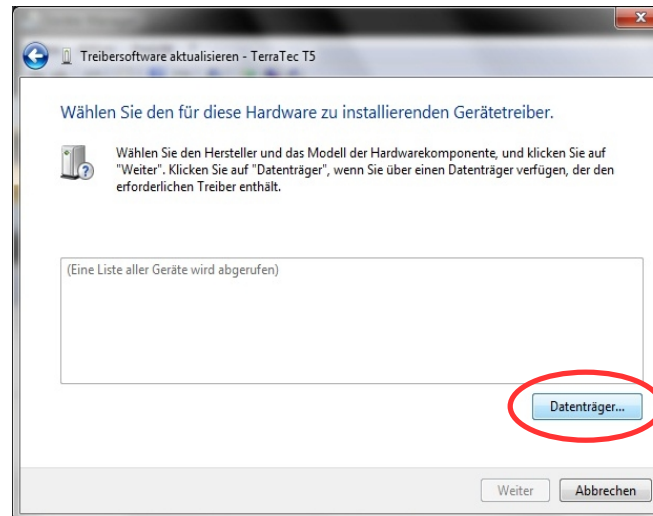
Treibersoftware aktualisieren - TerraTec T5

Wählen Sie den für diese Hardware zu installierenden Gerätetreiber.

Wählen Sie den Hersteller und das Modell der Hardwarekomponente, und klicken Sie auf "Weiter". Klicken Sie auf "Datenträger", wenn Sie über einen Datenträger verfügen, der den erforderlichen Treiber enthält.

(Eine Liste aller Geräte wird abgerufen)

Datenträger...

Weiter

Abbrechen